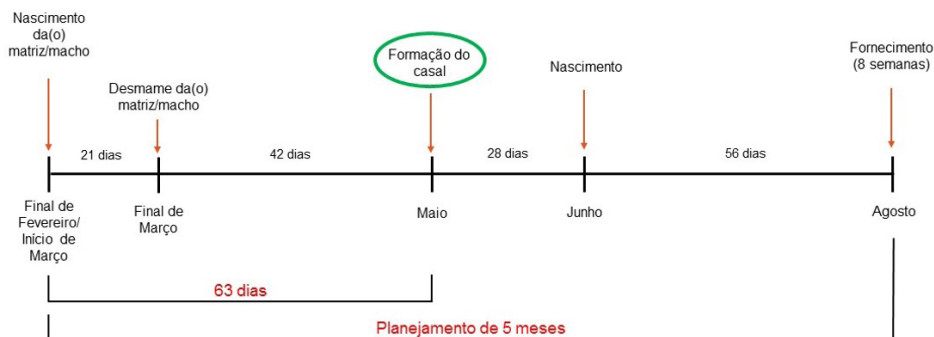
Nascimento da(o) matriz/macho

Desmame da(o) matriz/macho

Formação do casal

Nascimento

Fornecimento (8 semanas)

21 dias

42 dias

28 dias

56 dias

Final de Fevereiro/ Início de Março

Final de Março

Maio

Junho

Agosto

63 dias

Planejamento de 5 meses